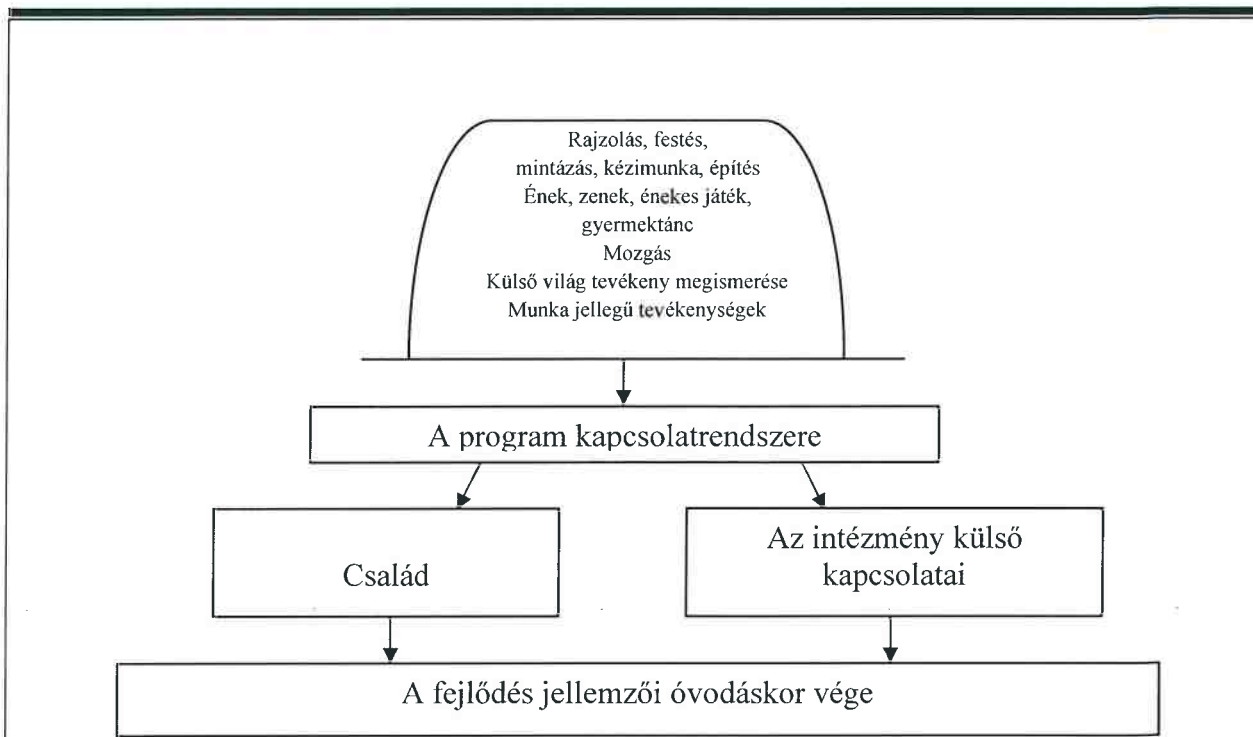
Rajzolás, festés, mintázás, kézimunka, építés
Ének, zenek, énekes játék, gyermektánc
Mozgás
Külső világ tevékeny megismerése
Munka jellegű tevékenységek

A program kapcsolatrendszere

Család

Az intézmény külső kapcsolatai

A fejlődés jellemzői óvodáskor vége